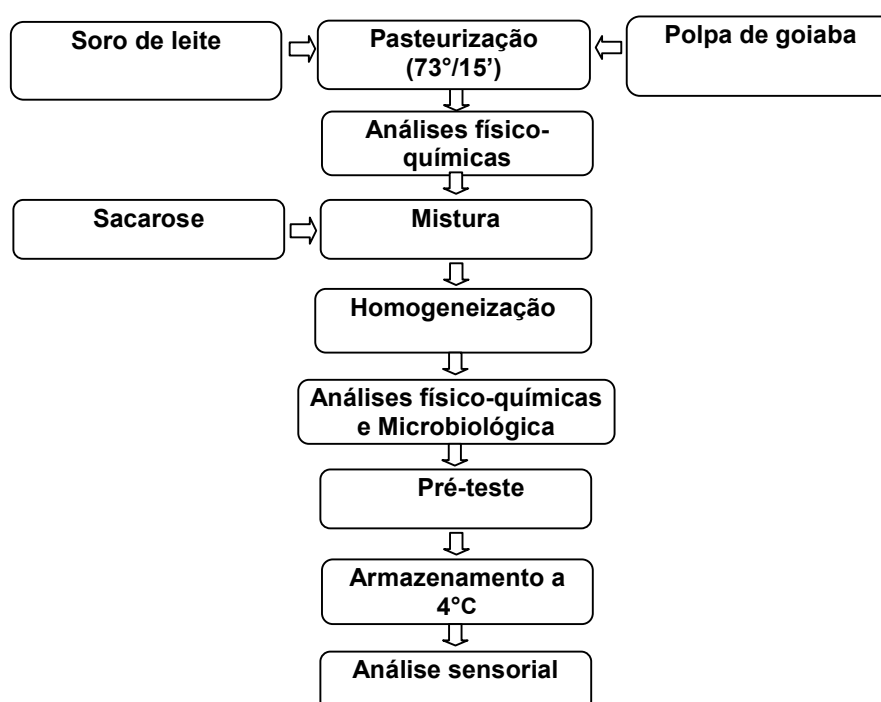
Soro de leite

Pasteurização (73°/15')

Polpa de goiaba

Análises físico-químicas

Sacarose

Mistura

Homogeneização

Análises físico-químicas e Microbiológica

Pré-teste

Armazenamento a 4°C

Análise sensorial